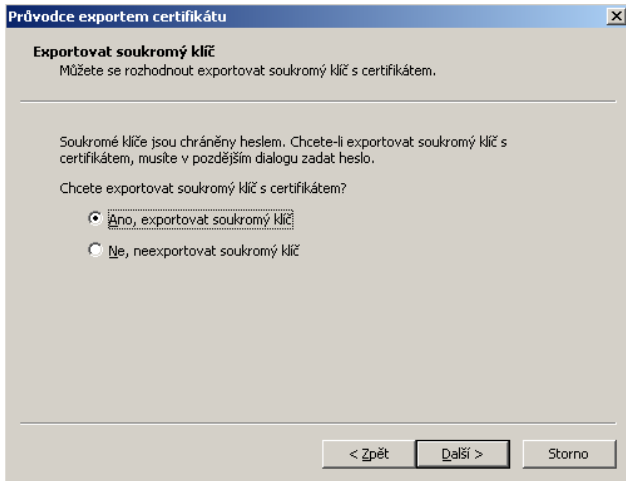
Průvodce exportem certifikátu

Exportovat soukromý klíč
Můžete se rozhodnout exportovat soukromý klíč s certifikátem.

Soukromé klíče jsou chráněny heslem. Chcete-li exportovat soukromý klíč s certifikátem, musíte v pozdějším dialogu zadat heslo.

Chcete exportovat soukromý klíč s certifikátem?

Ano, exportovat soukromý klíč

Ne, neexportovat soukromý klíč

< Zpět
Další >
Storno